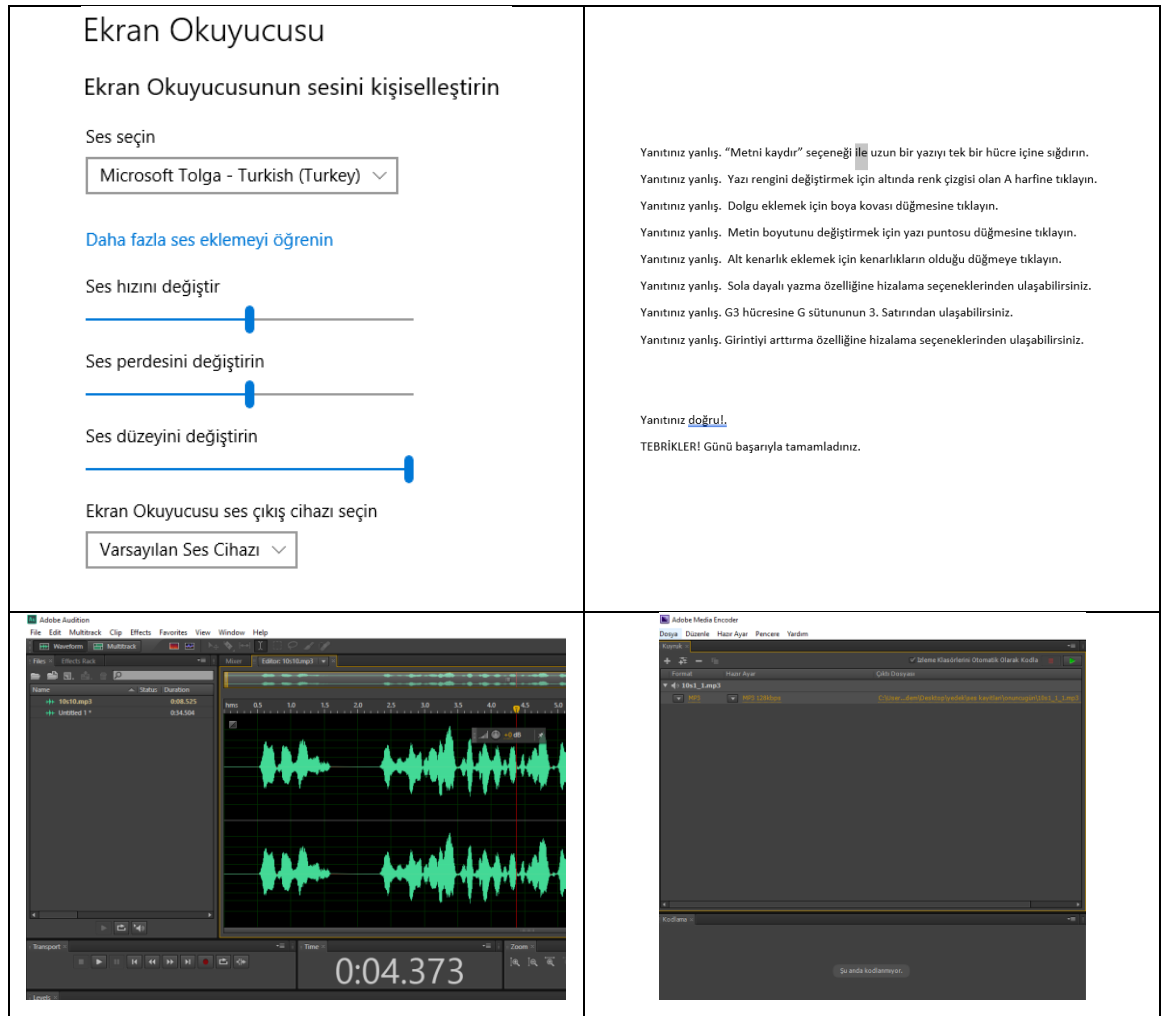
Ekran Okuyucusu

Ekran Okuyucusunun sesini kişiselleştirin

Ses seçin

Microsoft Tolga - Turkish (Turkey)

Daha fazla ses eklemeyi öğrenin

Ses hızını değiştir

Ses perdesini değiştirin

Ses düzeyini değiştirin

Ekran Okuyucusu ses çıkış cihazı seçin

Varsayılan Ses Cihazı

Yanıtınız yanlış. "Metni kaydır" seçeneği ile uzun bir yazıyı tek bir hücre içine sığdırın.

Yanıtınız yanlış. Yazı rengini değiştirmek için altında renk çizgisi olan A harfine tıklayın.

Yanıtınız yanlış. Dolgu eklemek için boya kovası düğmesine tıklayın.

Yanıtınız yanlış. Metin boyutunu değiştirmek için yazı puntosu düğmesine tıklayın.

Yanıtınız yanlış. Alt kenarlık eklemek için kenarlıkların olduğu düğmeye tıklayın.

Yanıtınız yanlış. Sola dayalı yazma özelliğine hizalama seçeneklerinden ulaşabilirsiniz.

Yanıtınız yanlış. G3 hücresine G sütununun 3. Satırından ulaşabilirsiniz.

Yanıtınız yanlış. Girintiyi arttırma özelliğine hizalama seçeneklerinden ulaşabilirsiniz.

Yanıtınız doğru!.

TEBRİKLER! Günü başarıyla tamamladınız.

Adobe Audition
File Edit Multitrack Clip Effects Favorites View Window Help
Waveform Multitrack
Files Effects Rack
Mixer Editor: 10c10.mp3
Name Status Duration
10c10.mp3 0:08.525
Untitled 1 * 0:34.504
hms 0.5 1.0 1.5 2.0 2.5 3.0 3.5 4.0 4.5 5.0
+0 dB
Transport
Time
0:04.373
Zoom
Levels

Adobe Media Encoder
Dosya Düzenle Hazır Ayar Pencere Yardım
Kuyruk
İzleme Klasörlerini Otomatik Olarak Kodla
Format Hazır Ayar Çıktı Dosyası
10c1_3.mp3
MP3 MP3 128kbps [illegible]
Kodlama
Şu anda kodlanmıyor.